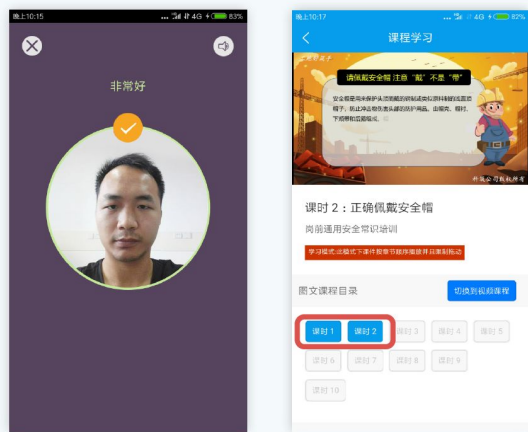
晚上10:15
4G 83%
非常好

晚上10:17
4G 82%
课程学习
请佩戴安全帽 注意"戴"不是"带"
安全帽是用来保护头顶而戴的钢制或类似原料制成的浅圆顶帽子，防止冲击物伤害头部的防护用品。由帽壳、帽衬、下颏带和后箍组成。
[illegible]

课时 2：正确佩戴安全帽
岗前通用安全常识培训
学习模式:此模式下课件按章节顺序播放并且禁止拖动
图文课程目录
切换到视频课程
课时 1
课时 2
课时 3
课时 4
课时 5
课时 6
课时 7
课时 8
课时 9
课时 10